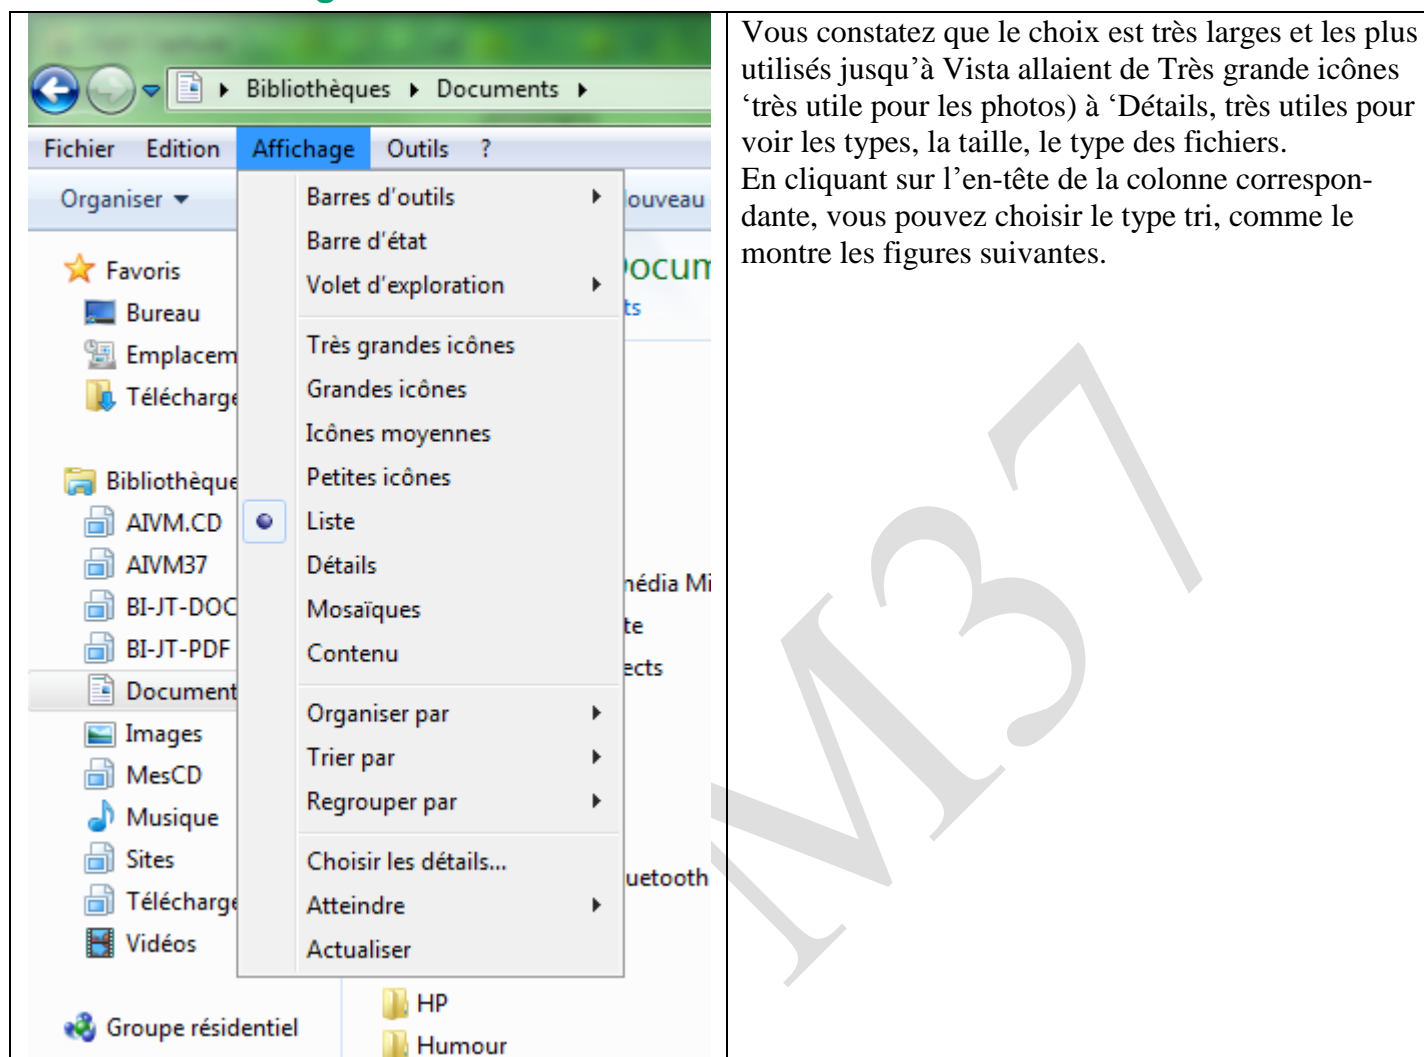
| Bibliothèques ▸ Documents ▸ | Vous constatez que le choix est très larges et les plus utilisés jusqu'à Vista allaient de Très grande icônes 'très utile pour les photos) à 'Détails, très utiles pour voir les types, la taille, le type des fichiers. En cliquant sur l'en-tête de la colonne correspondante, vous pouvez choisir le type tri, comme le montre les figures suivantes. |
|---|---|

Fichier Edition Affichage Outils ?

Organiser ▾

ouveau

Favoris
Bureau
Emplacem
Télécharge

Bibliothèque
AIVM.CD
AIVM37
BI-JT-DOC
BI-JT-PDF
Document
Images
MesCD
Musique
Sites
Télécharge
Vidéos

Groupe résidentiel

Barres d'outils
Barre d'état
Volet d'exploration
Très grandes icônes
Grandes icônes
Icônes moyennes
Petites icônes
Liste
Détails
Mosaïques
Contenu
Organiser par
Trier par
Regrouper par
Choisir les détails...
Atteindre
Actualiser

ocum
ts
édia Mi
te
ects
uetooth
HP
Humour

M37